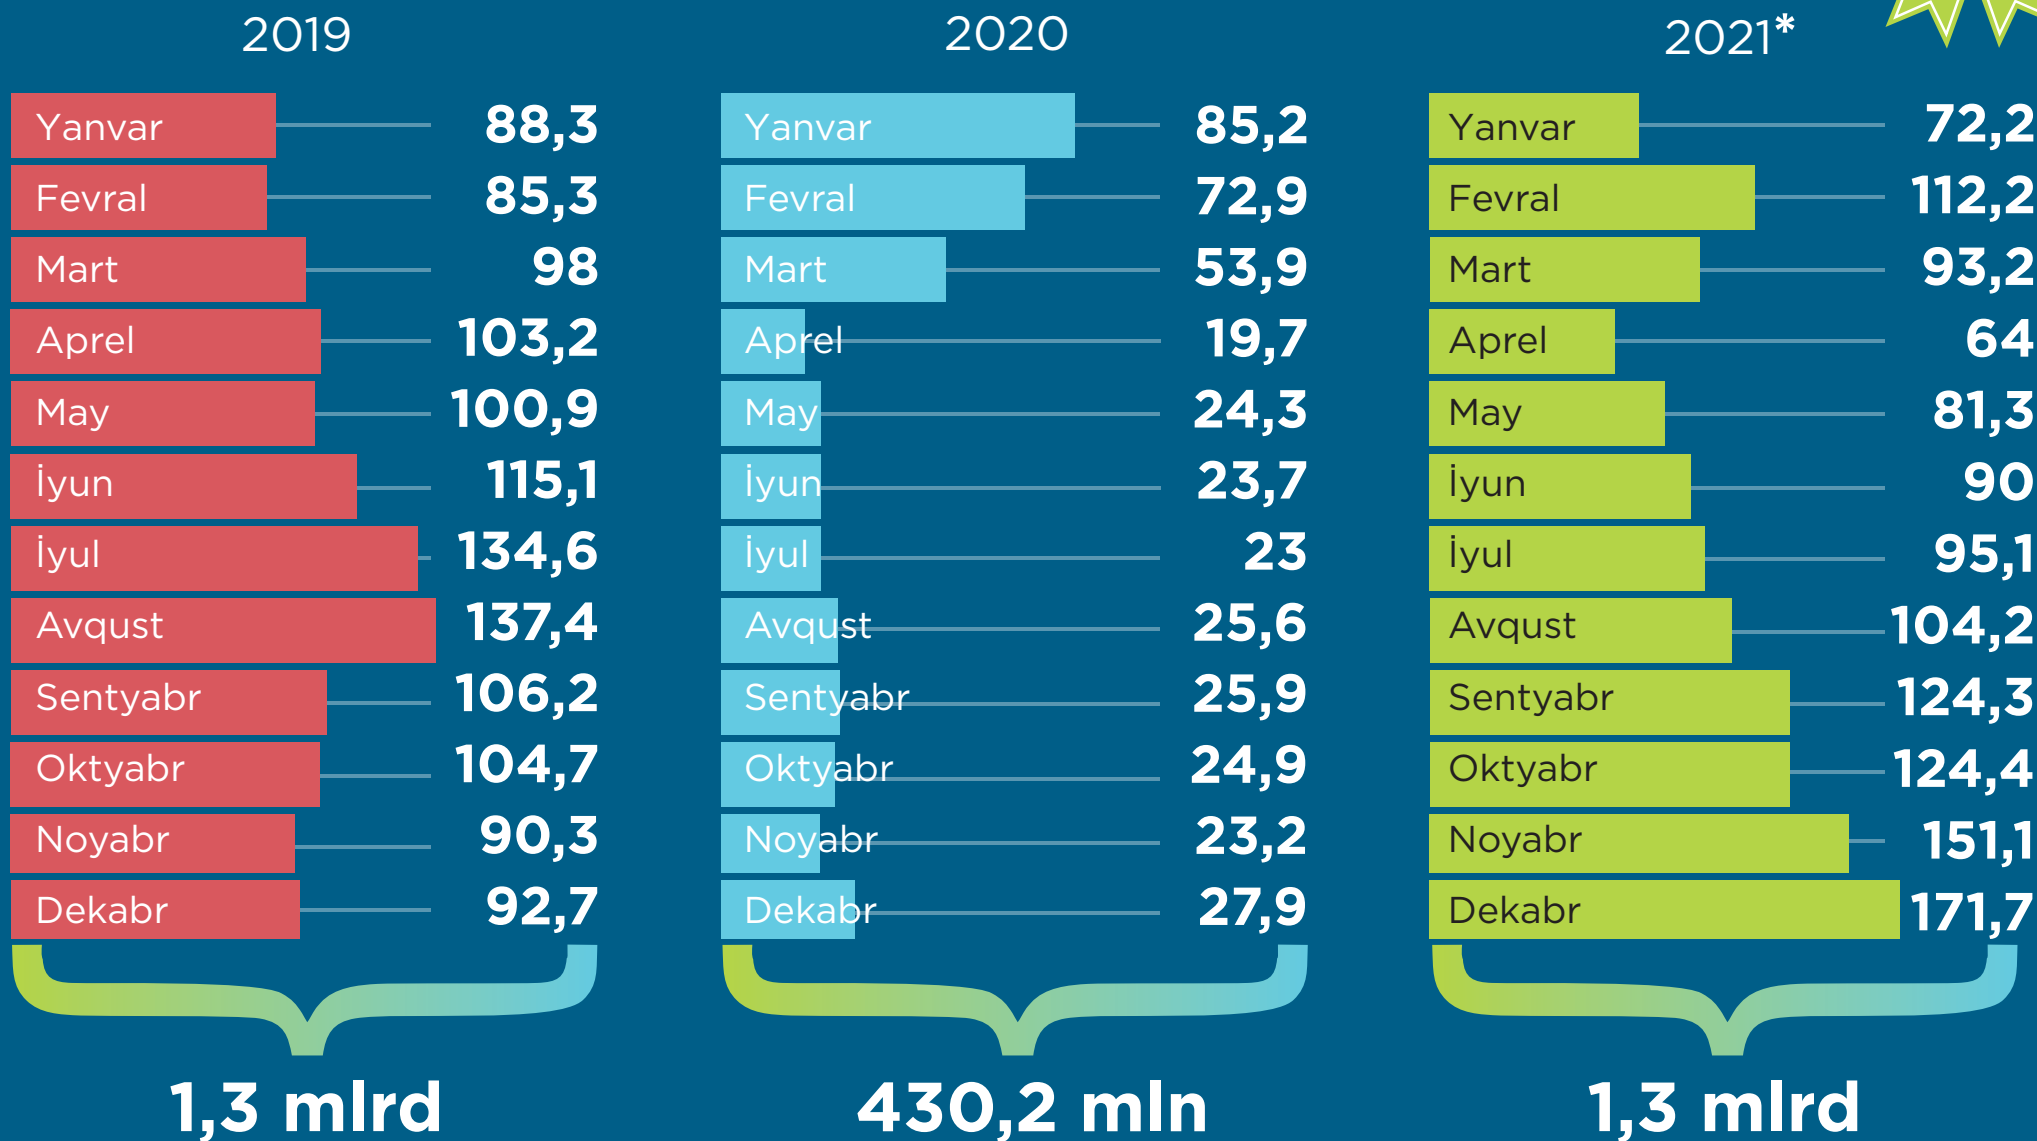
2019

| | |
|---|---|
| Yanvar | 88,3 |
| Fevral | 85,3 |
| Mart | 98 |
| Aprel | 103,2 |
| May | 100,9 |
| İyun | 115,1 |
| İyul | 134,6 |
| Avqust | 137,4 |
| Sentyabr | 106,2 |
| Oktyabr | 104,7 |
| Noyabr | 90,3 |
| Dekabr | 92,7 |

1,3 mlrd

2020

| | |
|---|---|
| Yanvar | 85,2 |
| Fevral | 72,9 |
| Mart | 53,9 |
| Aprel | 19,7 |
| May | 24,3 |
| İyun | 23,7 |
| İyul | 23 |
| Avqust | 25,6 |
| Sentyabr | 25,9 |
| Oktyabr | 24,9 |
| Noyabr | 23,2 |
| Dekabr | 27,9 |

430,2 mln

2021*

| | |
|---|---|
| Yanvar | 72,2 |
| Fevral | 112,2 |
| Mart | 93,2 |
| Aprel | 64 |
| May | 81,3 |
| İyun | 90 |
| İyul | 95,1 |
| Avqust | 104,2 |
| Sentyabr | 124,3 |
| Oktyabr | 124,4 |
| Noyabr | 151,1 |
| Dekabr | 171,7 |

1,3 mlrd